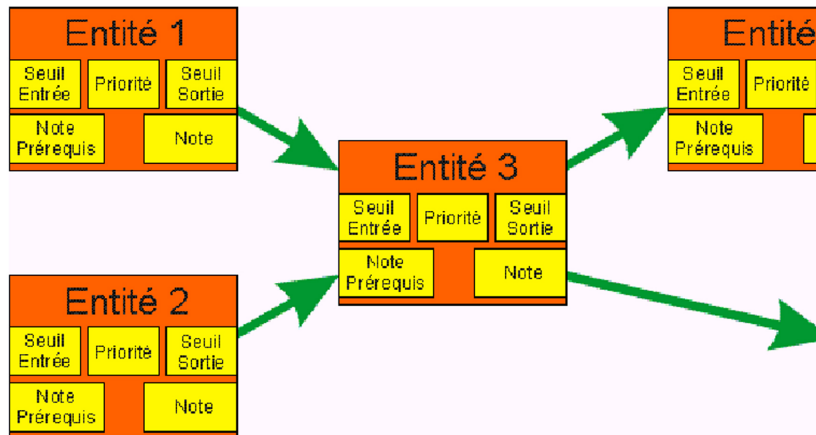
Entité 1
Seuil Entrée
Priorité
Seuil Sortie
Note Prérequis
Note

Entité 2
Seuil Entrée
Priorité
Seuil Sortie
Note Prérequis
Note

Entité 3
Seuil Entrée
Priorité
Seuil Sortie
Note Prérequis
Note

Entité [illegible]
Seuil Entrée
Priorité
Note Prérequis